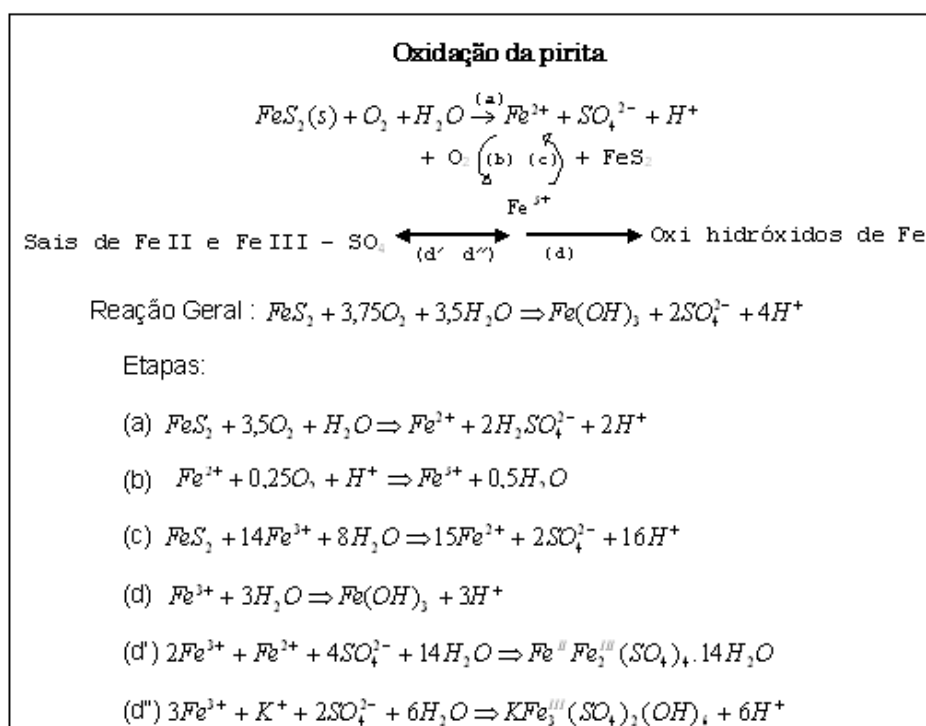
Oxidação da pirita

$FeS_2(s) + O_2 + H_2O \xrightarrow{(a)} Fe^{2+} + SO_4^{2-} + H^+$

+ $O_2$ (b) (c) + $FeS_2$

$Fe^{3+}$

Sais de Fe II e Fe III – $SO_4$ (d' d'') (d) Oxi hidróxidos de Fe

Reação Geral : $FeS_2 + 3,75O_2 + 3,5H_2O \Rightarrow Fe(OH)_3 + 2SO_4^{2-} + 4H^+$

Etapas:

(a) $FeS_2 + 3,5O_2 + H_2O \Rightarrow Fe^{2+} + 2H_2SO_4^{2-} + 2H^+$

(b) $Fe^{2+} + 0,25O_2 + H^+ \Rightarrow Fe^{3+} + 0,5H_2O$

(c) $FeS_2 + 14Fe^{3+} + 8H_2O \Rightarrow 15Fe^{2+} + 2SO_4^{2-} + 16H^+$

(d) $Fe^{3+} + 3H_2O \Rightarrow Fe(OH)_3 + 3H^+$

(d') $2Fe^{3+} + Fe^{2+} + 4SO_4^{2-} + 14H_2O \Rightarrow Fe^{II}Fe_2^{III}(SO_4)_4.14H_2O$

(d'') $3Fe^{3+} + K^+ + 2SO_4^{2-} + 6H_2O \Rightarrow KFe_3^{III}(SO_4)_2(OH)_6 + 6H^+$